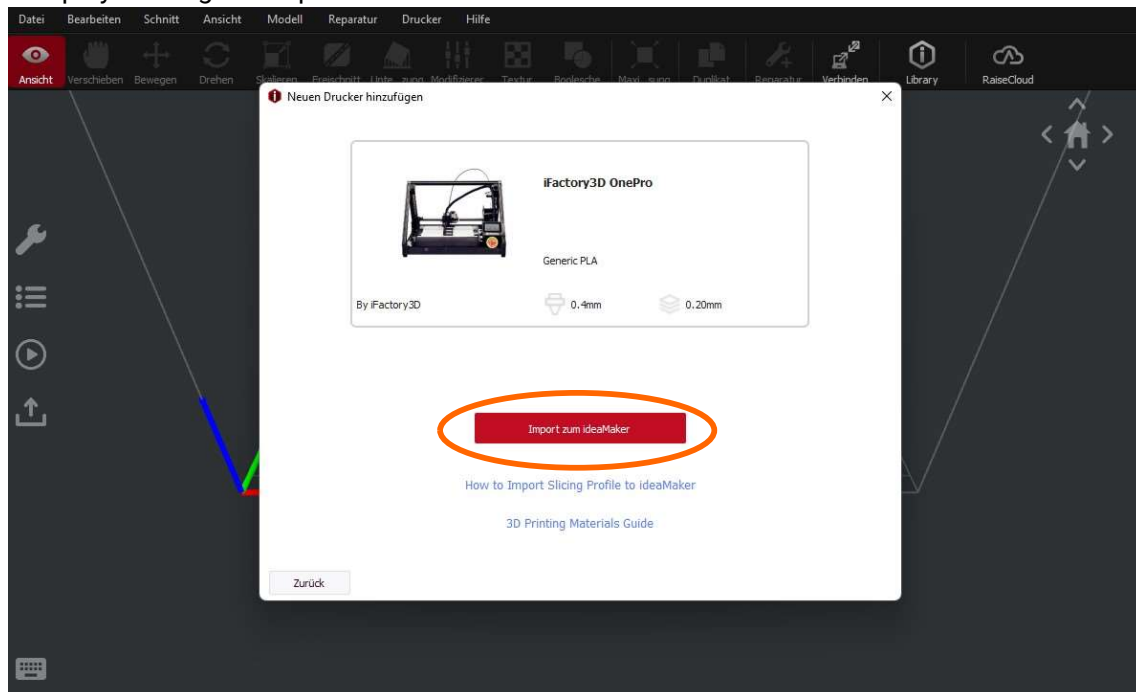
Datei Bearbeiten Schnitt Ansicht Modell Reparatur Drucker Hilfe

Ansicht Verschieben Bewegen Drehen Skalieren Freischnitt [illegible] Modifizierer Textur Boolesche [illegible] Duplikat Reparatur Verbinden Library RaiseCloud

Neuen Drucker hinzufügen

iFactory3D OnePro

Generic PLA

By iFactory3D

0.4mm

0.20mm

Import zum ideaMaker

How to Import Slicing Profile to ideaMaker

3D Printing Materials Guide

Zurück